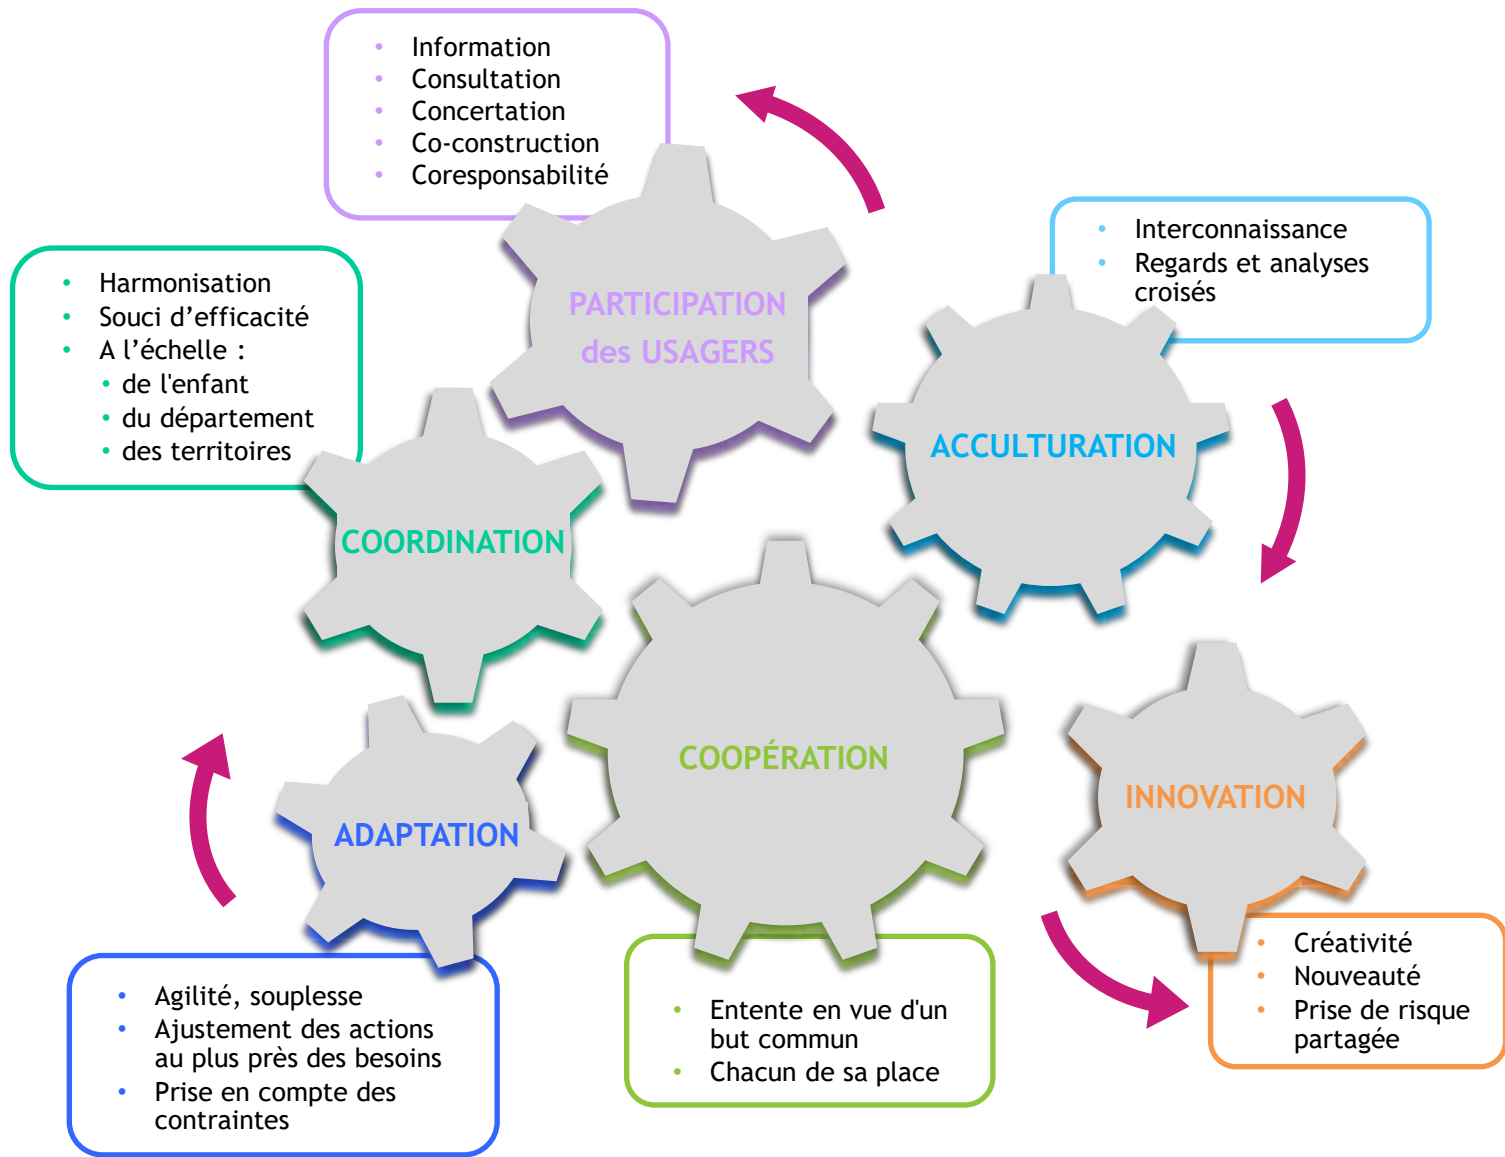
- Information
- Consultation
- Concertation
- Co-construction
- Coresponsabilité

PARTICIPATION des USAGERS

- Interconnaissance
- Regards et analyses croisés

ACCULTURATION

- Harmonisation
- Souci d'efficacité
- A l'échelle :
  - de l'enfant
  - du département
  - des territoires

COORDINATION

COOPÉRATION

INNOVATION

ADAPTATION

- Agilité, souplesse
- Ajustement des actions au plus près des besoins
- Prise en compte des contraintes

- Entente en vue d'un but commun
- Chacun de sa place

- Créativité
- Nouveauté
- Prise de risque partagée